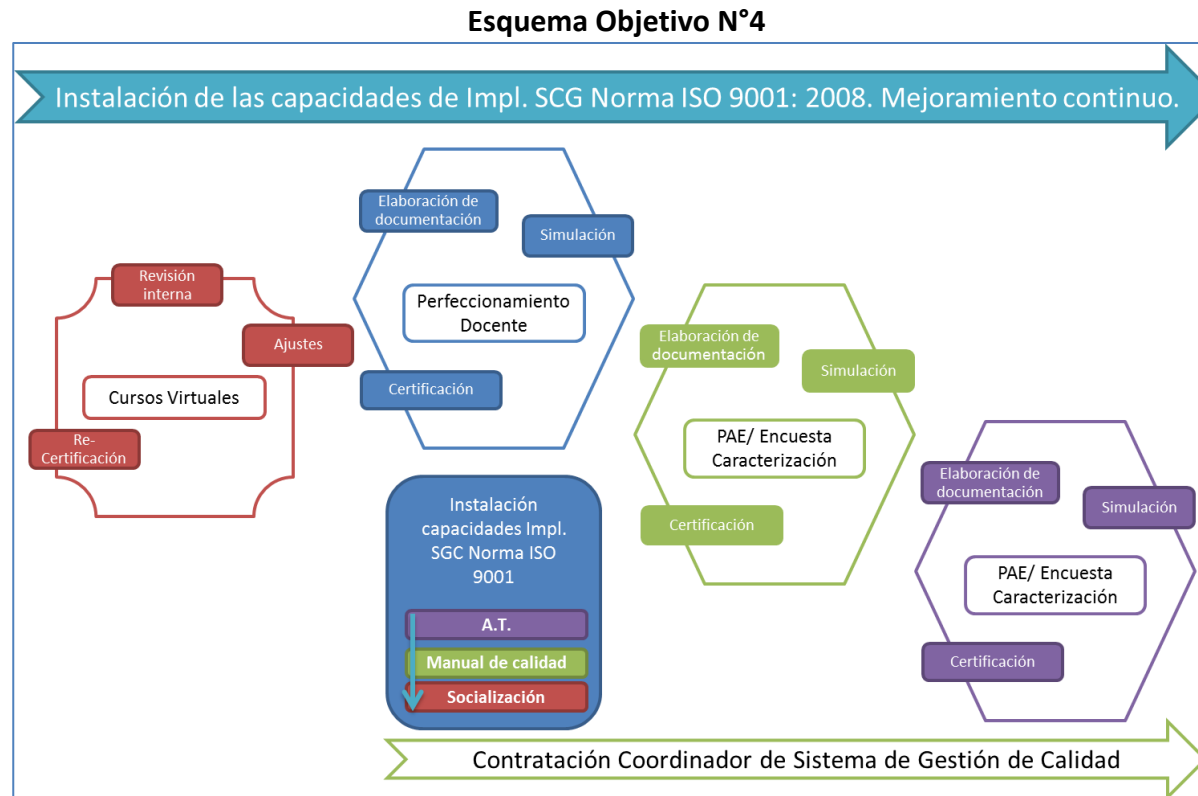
Esquema Objetivo N°4

Instalación de las capacidades de Impl. SCG Norma ISO 9001: 2008. Mejoramiento continuo.

Revisión interna

Ajustes

Cursos Virtuales

Re-Certificación

Elaboración de documentación

Simulación

Perfeccionamiento Docente

Certificación

Elaboración de documentación

Simulación

PAE/ Encuesta Caracterización

Certificación

Instalación capacidades Impl. SGC Norma ISO 9001

A.T.

Manual de calidad

Socialización

Elaboración de documentación

Simulación

PAE/ Encuesta Caracterización

Certificación

Contratación Coordinador de Sistema de Gestión de Calidad